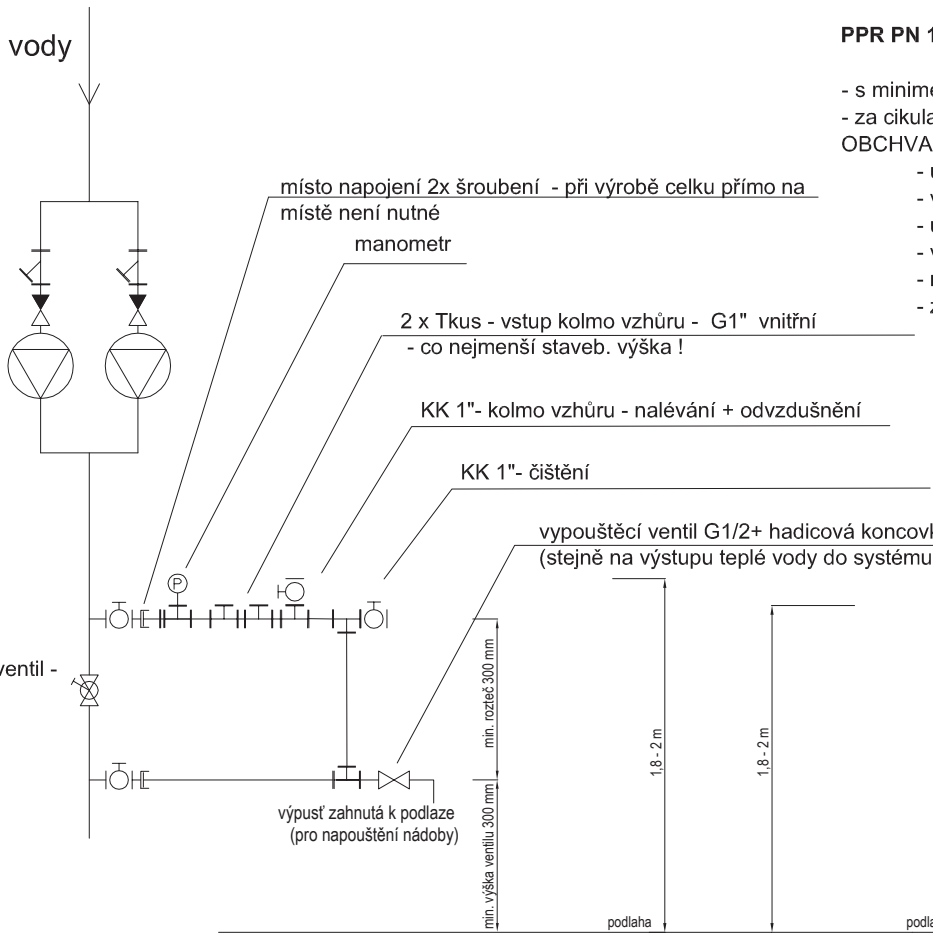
vody

PPR PN 1

- s minime
- za cikula
OBCHVA

- u
- v
- u
- v
- r
- z

místo napojení 2x šroubení - při výrobě celku přímo na místě není nutné

manometr

2 x Tkus - vstup kolmo vzhůru - G1" vnitřní
- co nejmenší staveb. výška !

KK 1"- kolmo vzhůru - nalévání + odvzdušnění

KK 1"- čištění

vypouštěcí ventil G1/2+ hadicová koncovk
(stejně na výstupu teplé vody do systému

P

ventil -

min. rozteč 300 mm

min. výška ventilu 300 mm

1,8 - 2 m

1,8 - 2 m

výpusť zahnutá k podlaze
(pro napouštění nádoby)

podlaha

podla